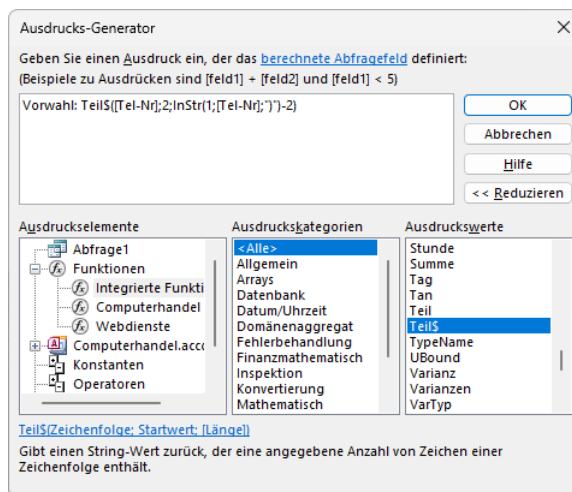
Ausdrucks-Generator

Geben Sie einen Ausdruck ein, der das berechnete Abfragefeld definiert:
(Beispiele zu Ausdrücken sind [feld1] + [feld2] und [feld1] < 5)

Vorwahl: Teil$([Tel-Nr];2;InStr(1;[Tel-Nr];")")-2)

OK
Abbrechen
Hilfe
<< Reduzieren

Ausdruckselemente
Abfrage1
Funktionen
Integrierte Funkti
Computerhandel
Webdienste
Computerhandel.acc
Konstanten
Operatoren

Ausdruckskategorien
<Alle>
Allgemein
Arrays
Datenbank
Datum/Uhrzeit
Domänenaggregat
Fehlerbehandlung
Finanzmathematisch
Inspektion
Konvertierung
Mathematisch

Ausdruckswerte
Stunde
Summe
Tag
Tan
Teil
Teil$
TypeName
UBound
Varianz
Varianzen
VarTyp

Teil$(Zeichenfolge; Startwert; [Länge])
Gibt einen String-Wert zurück, der eine angegebene Anzahl von Zeichen einer Zeichenfolge enthält.